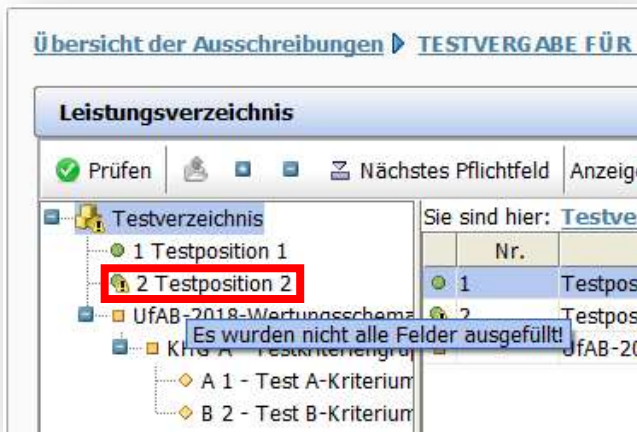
Übersicht der Ausschreibungen TESTVERGABE FÜR

Leistungsverzeichnis

Prüfen Nächstes Pflichtfeld Anzeige

Testverzeichnis
1 Testposition 1
2 Testposition 2
UfAB-2018-Wertungsschema
KrG A - Testkriteriengru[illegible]
A 1 - Test A-Kriterium
B 2 - Test B-Kriterium

Es wurden nicht alle Felder ausgefüllt!

Sie sind hier: Testve

| | Nr. | |
|---|---|---|
| | 1 | Testpos |
| | 2 | Testpos |
| | | UfAB-20 |